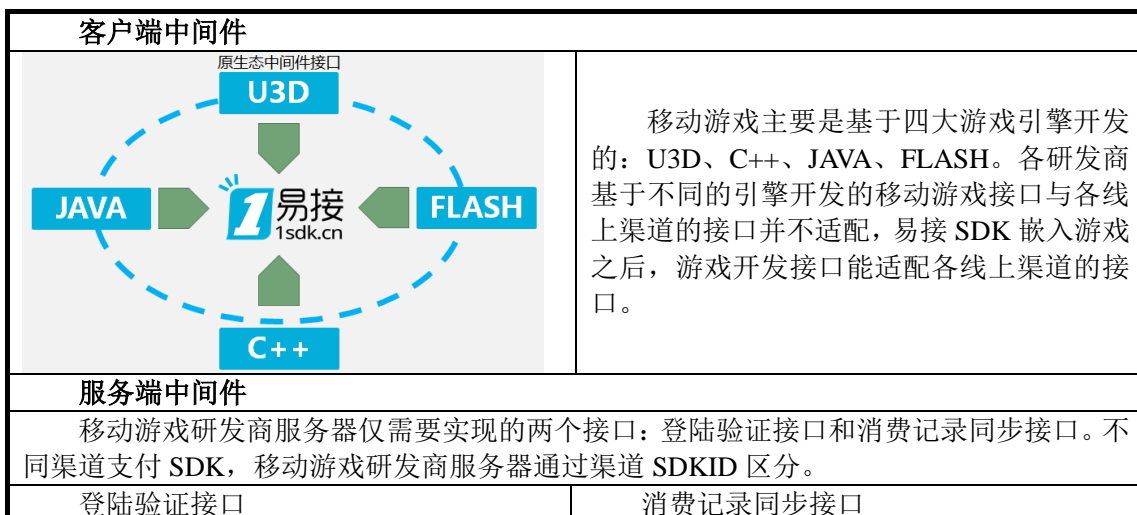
客户端中间件

原生态中间件接口
U3D
JAVA
1易接
1sdk.cn
FLASH
C++

移动游戏主要是基于四大游戏引擎开发的：U3D、C++、JAVA、FLASH。各研发商基于不同的引擎开发的移动游戏接口与各线上渠道的接口并不适配，易接 SDK 嵌入游戏之后，游戏开发接口能适配各线上渠道的接口。

服务端中间件

移动游戏研发商服务器仅需要实现的两个接口：登陆验证接口和消费记录同步接口。不同渠道支付 SDK，移动游戏研发商服务器通过渠道 SDKID 区分。

登陆验证接口
消费记录同步接口